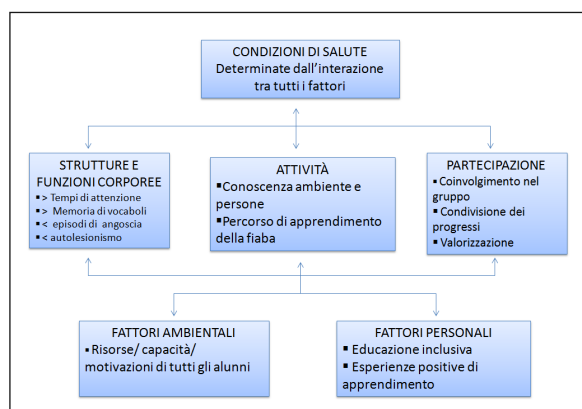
CONDIZIONI DI SALUTE
Determinate dall'interazione tra tutti i fattori

STRUTTURE E FUNZIONI CORPOREE
▪> Tempi di attenzione
▪> Memoria di vocaboli
▪< episodi di angoscia
▪< autolesionismo

ATTIVITÀ
▪Conoscenza ambiente e persone
▪Percorso di apprendimento della fiaba

PARTECIPAZIONE
▪Coinvolgimento nel gruppo
▪Condivisione dei progressi
▪Valorizzazione

FATTORI AMBIENTALI
▪Risorse/ capacità/ motivazioni di tutti gli alunni

FATTORI PERSONALI
▪Educazione inclusiva
▪Esperienze positive di apprendimento